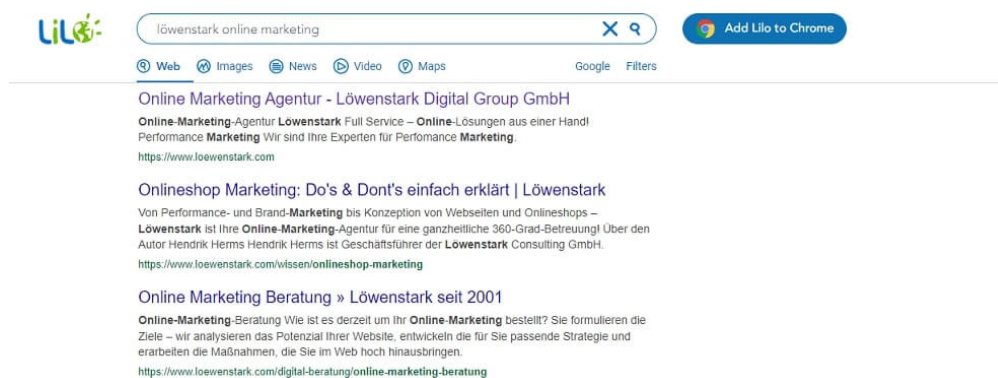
LiLo

löwenstark online marketing

Add Lilo to Chrome

Web Images News Video Maps Google Filters

Online Marketing Agentur - Löwenstark Digital Group GmbH

Online-Marketing-Agentur Löwenstark Full Service – Online-Lösungen aus einer Hand! Performance Marketing Wir sind Ihre Experten für Perfomance Marketing.

https://www.loewenstark.com

Onlineshop Marketing: Do's & Dont's einfach erklärt | Löwenstark

Von Performance- und Brand-Marketing bis Konzeption von Webseiten und Onlineshops – Löwenstark ist Ihre Online-Marketing-Agentur für eine ganzheitliche 360-Grad-Betreuung! Über den Autor Hendrik Herms Hendrik Herms ist Geschäftsführer der Löwenstark Consulting GmbH.

https://www.loewenstark.com/wissen/onlineshop-marketing

Online Marketing Beratung » Löwenstark seit 2001

Online-Marketing-Beratung Wie ist es derzeit um Ihr Online-Marketing bestellt? Sie formulieren die Ziele – wir analysieren das Potenzial Ihrer Website, entwickeln die für Sie passende Strategie und erarbeiten die Maßnahmen, die Sie im Web hoch hinausbringen.

https://www.loewenstark.com/digital-beratung/online-marketing-beratung